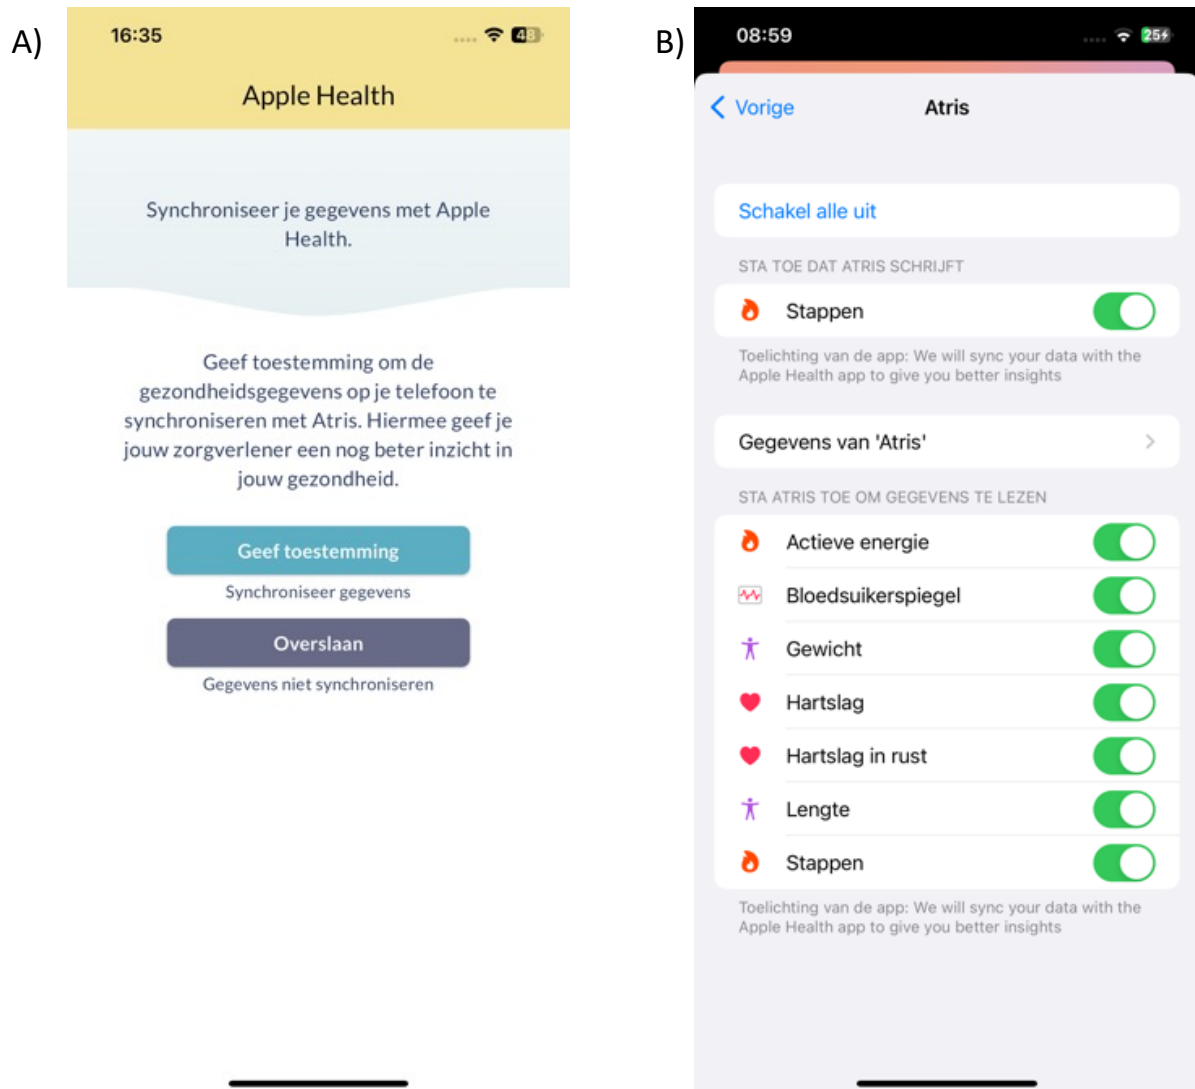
A)

16:35

48

Apple Health

Synchroniseer je gegevens met Apple Health.

Geef toestemming om de gezondheidsgegevens op je telefoon te synchroniseren met Atris. Hiermee geef je jouw zorgverlener een nog beter inzicht in jouw gezondheid.

Geef toestemming

Synchroniseer gegevens

Overslaan

Gegevens niet synchroniseren

B)

08:59

25

Vorige

Atris

Schakel alle uit

STA TOE DAT ATRIS SCHRIJFT

Stappen

Toelichting van de app: We will sync your data with the Apple Health app to give you better insights

Gegevens van 'Atris'

STA ATRIS TOE OM GEGEVENS TE LEZEN

Actieve energie

Bloedsuikerspiegel

Gewicht

Hartslag

Hartslag in rust

Lengte

Stappen

Toelichting van de app: We will sync your data with the Apple Health app to give you better insights